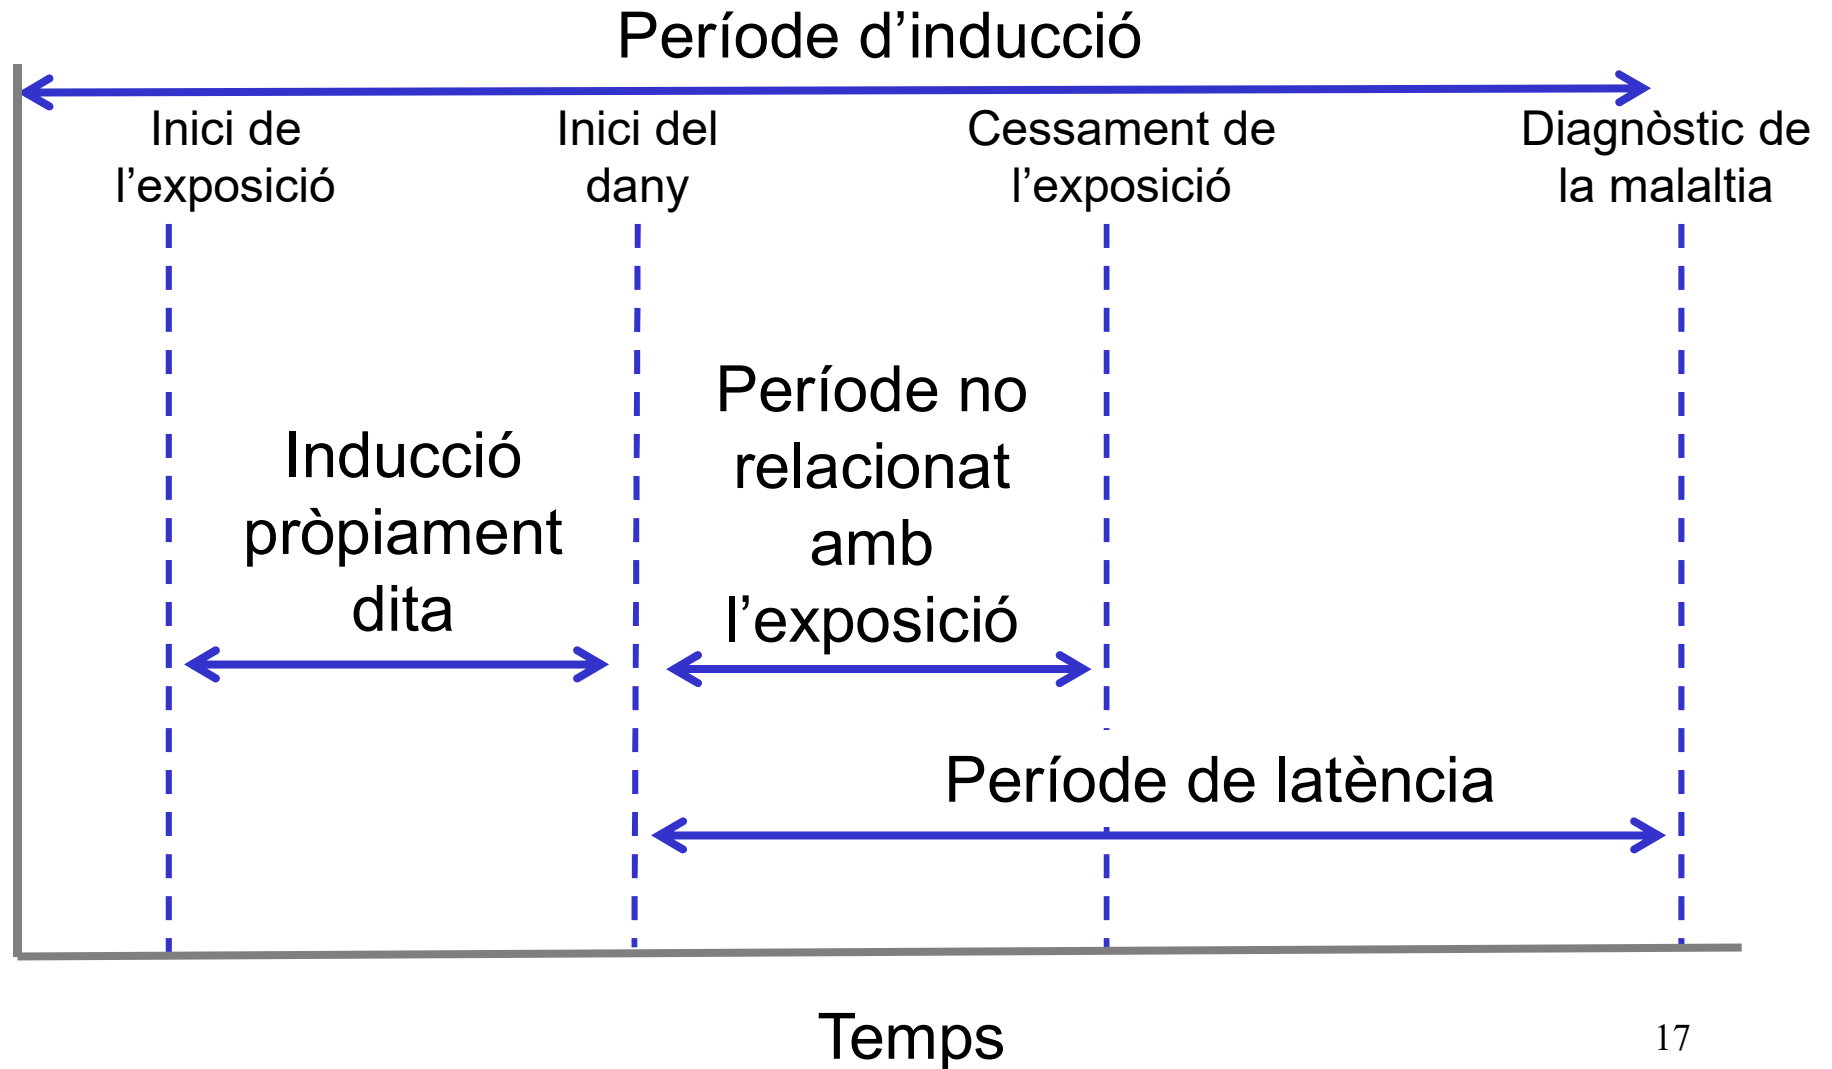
Període d'inducció

Inici de l'exposició

Inici del dany

Cessament de l'exposició

Diagnòstic de la malaltia

Inducció pròpiament dita

Període no relacionat amb l'exposició

Període de latència

Temps

17